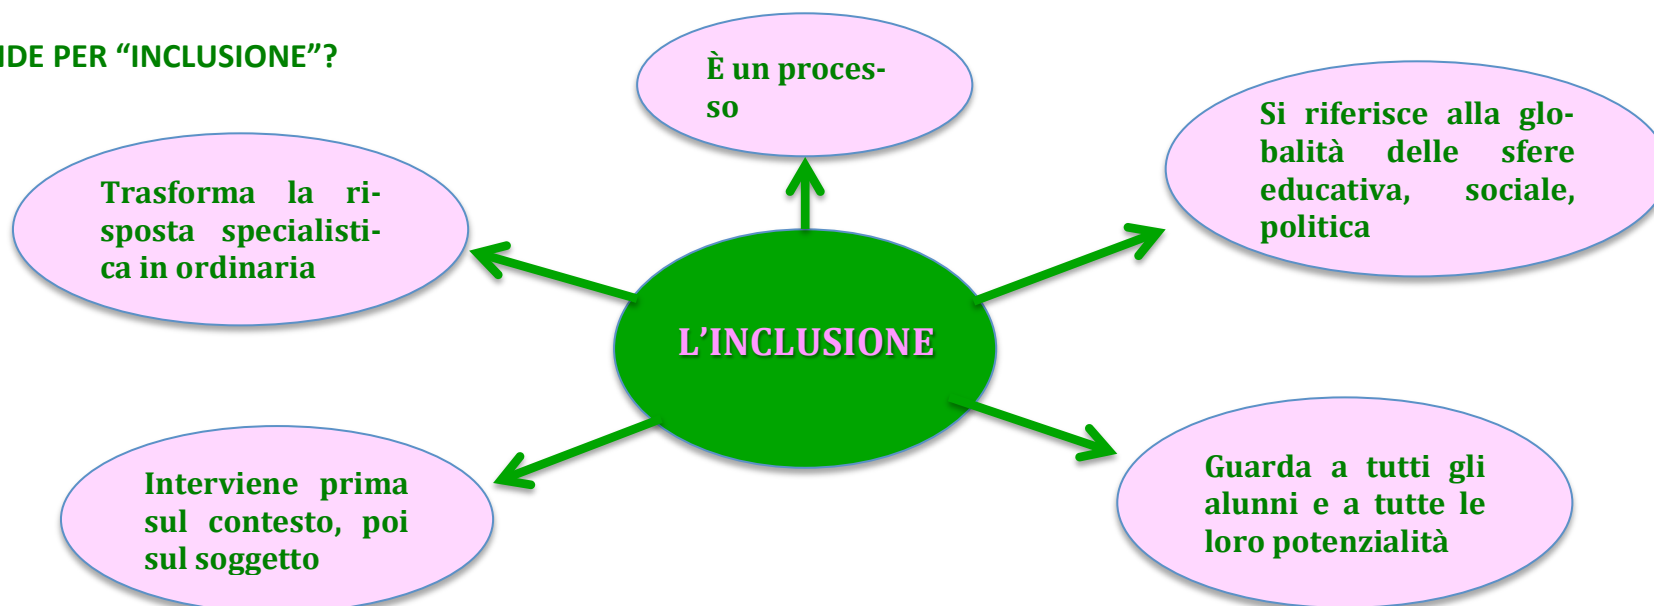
IDE PER "INCLUSIONE"?

È un processo

Si riferisce alla globalità delle sfere educativa, sociale, politica

Trasforma la risposta specialistica in ordinaria

L'INCLUSIONE

Interviene prima sul contesto, poi sul soggetto

Guarda a tutti gli alunni e a tutte le loro potenzialità